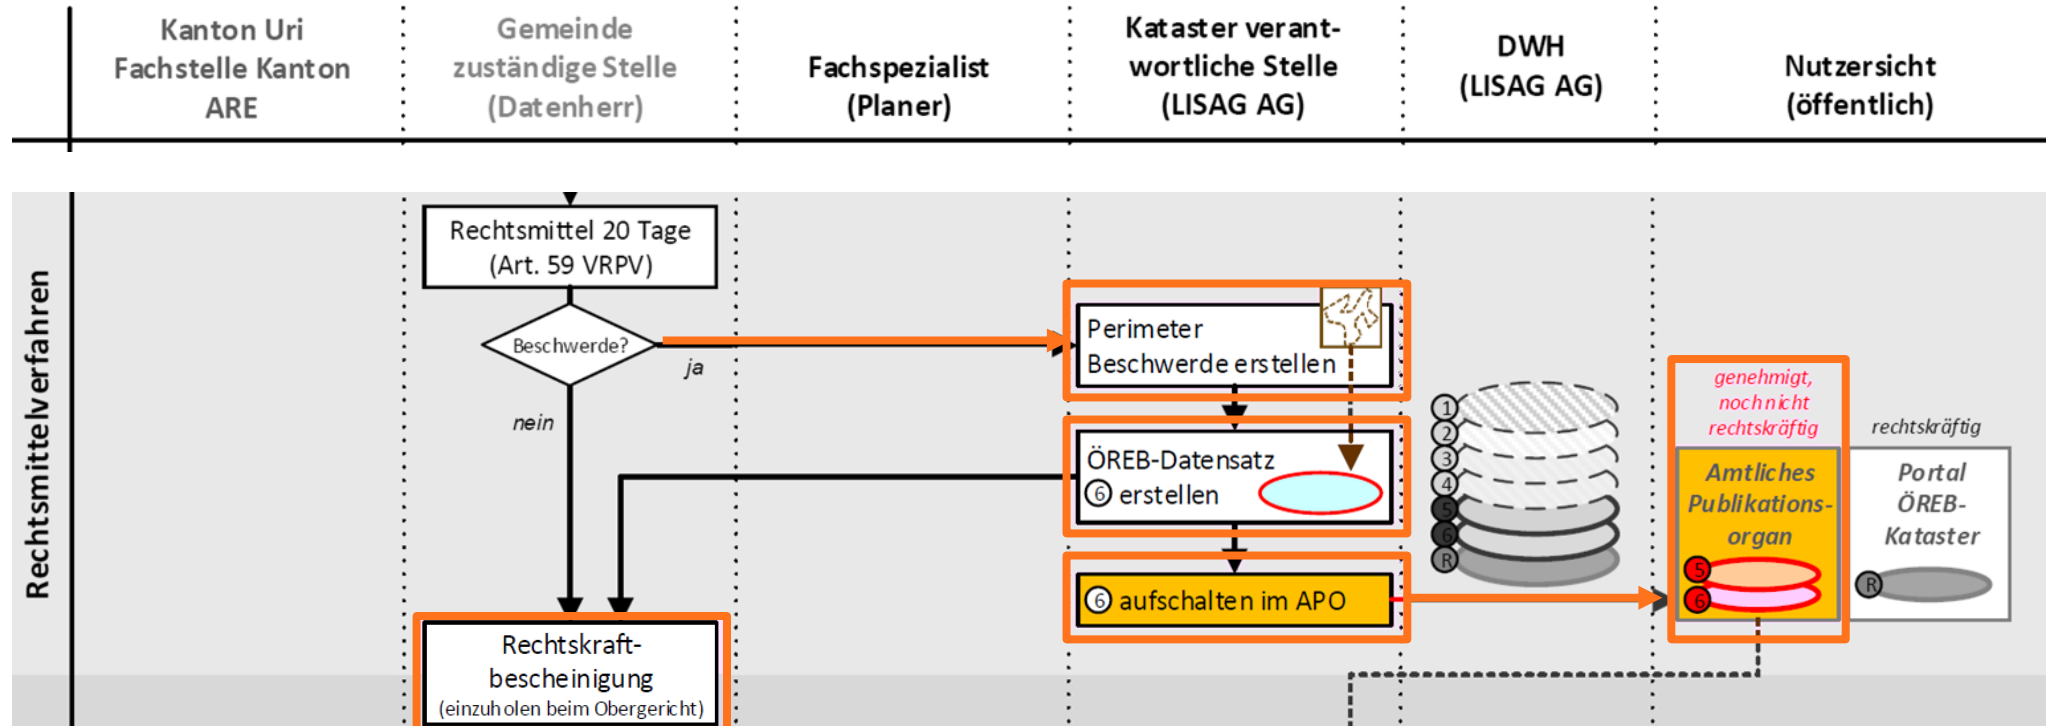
| Kanton Uri Fachstelle Kanton ARE | Gemeinde zuständige Stelle (Datenherr) | Fachspezialist (Planer) | Kataster verantwortliche Stelle (LISAG AG) | DWH (LISAG AG) | Nutzersicht (öffentlich) |
|---|---|---|---|---|---|

Rechtsmittelverfahren

Rechtsmittel 20 Tage (Art. 59 VRPV)

Beschwerde?

ja

nein

Perimeter Beschwerde erstellen

ÖREB-Datensatz
6 erstellen

6 aufschalten im APO

1
2
3
4
5
6
R

genehmigt, noch nicht rechtskräftig

rechtskräftig

Amtliches Publikationsorgan

5
6

Portal ÖREB-Kataster

R

Rechtskraftbescheinigung
(einzuholen beim Obergericht)